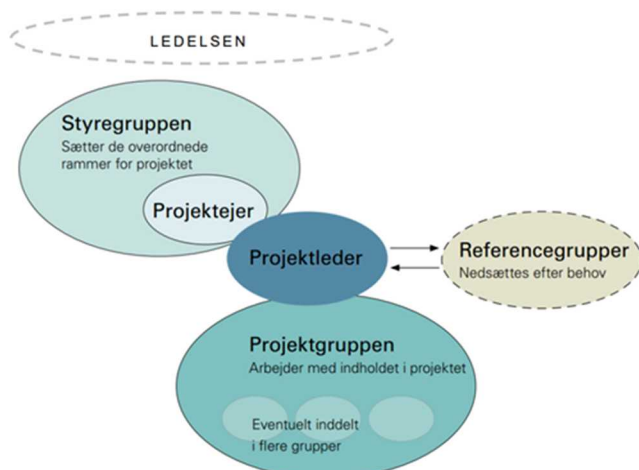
LEDELSEN

Styregruppen
Sætter de overordnede rammer for projektet

Projektejer

Projektleder

Referencegrupper
Nedsættes efter behov

Projektgruppen
Arbejder med indholdet i projektet

Eventuelt inddelt i flere grupper